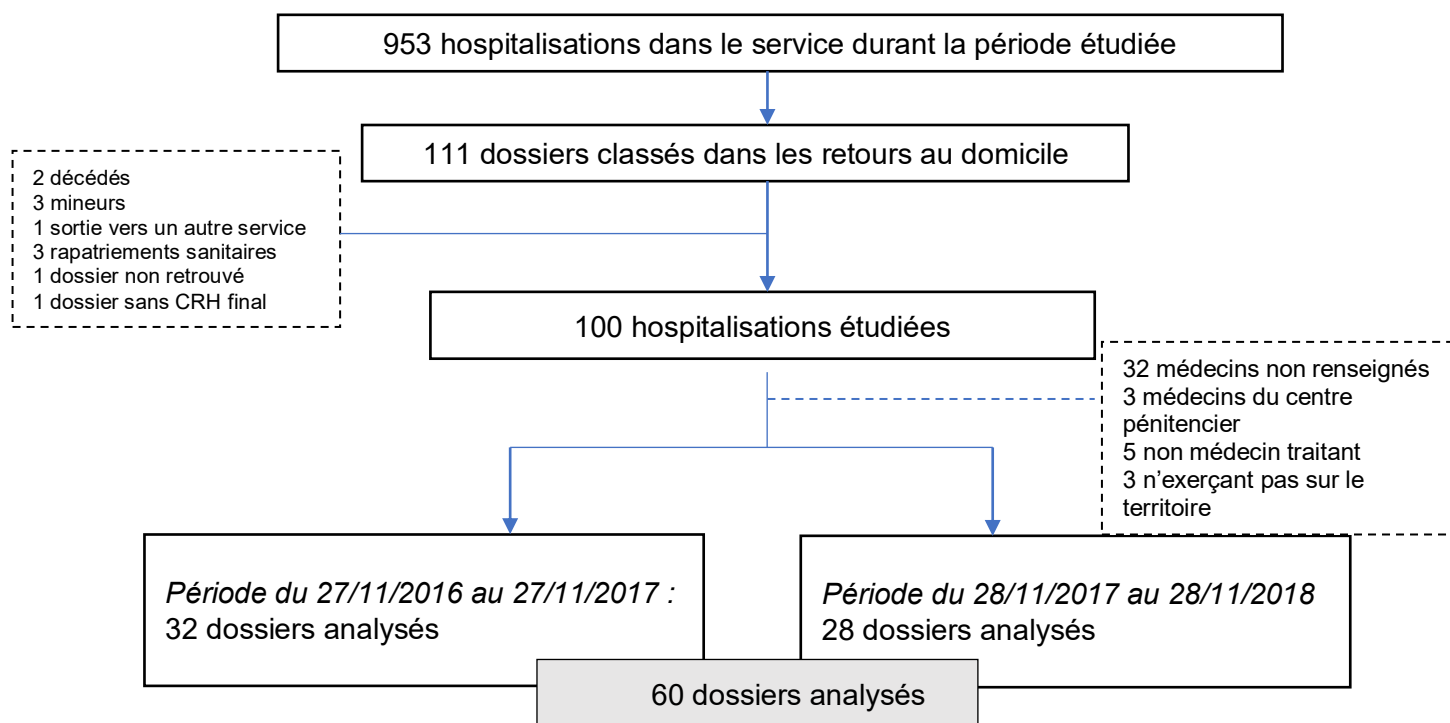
953 hospitalisations dans le service durant la période étudiée

111 dossiers classés dans les retours au domicile

2 décédés
3 mineurs
1 sortie vers un autre service
3 rapatriements sanitaires
1 dossier non retrouvé
1 dossier sans CRH final

100 hospitalisations étudiées

32 médecins non renseignés
3 médecins du centre pénitencier
5 non médecin traitant
3 n'exerçant pas sur le territoire

*Période du 27/11/2016 au 27/11/2017 :* 32 dossiers analysés

*Période du 28/11/2017 au 28/11/2018* 28 dossiers analysés

60 dossiers analysés